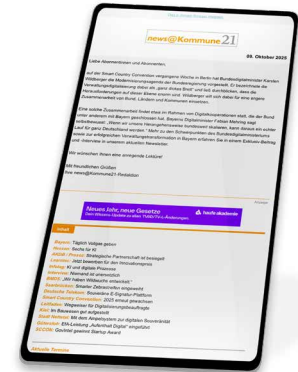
news@Kommune21

09. Oktober 2025

Liebe Abonnentinnen und Abonnenten,

auf der Smart Country Convention vergangene Woche in Berlin hat Bundesdigitalminister Karsten Wildberger die Modernisierungsagenda des Bundes vorgestellt. Er bezeichnete die Verwaltungsdigitalisierung dabei als „ganz dickes Brett“ und ließ durchblicken, dass die Herausforderungen auf dieser Ebene enorm sind. Wildberger will sich dabei für eine engere Zusammenarbeit von Bund, Ländern und Kommunen einsetzen.

Eine solche Zusammenarbeit findet etwa im Rahmen von Digitalkooperationen statt, die der Bund unter anderem mit Bayern geschlossen hat. Bayerns Digitalminister Fabian Mehring sagt: „Land für ganz Deutschland werden.“ Mehr zu den Schwerpunkten der Bundesregierung und Vorhaben zur erfolgreichen Verwaltungsdigitalisierung in Bayern erfahren Sie in einem Exklusiv-Beitrag und -Interview in unserem aktuellen Newsletter.

Wir wünschen Ihnen eine anregende Lektüre!

Mit freundlichen Grüßen
Ihre news@Kommune21-Redaktion

Neues Jahr, neue Gesetze
haufe akademie

Inhalt

Bayern: Tatkraft Vollgas geben
Hessen: Sechs für KI
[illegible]: Strategische Partnerschaft ist besiegelt
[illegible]: Jetzt bewerben für den Innovationspreis
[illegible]: KI und digitale Prozesse
Interview: Niemand ist allwissend
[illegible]: „Wir haben Wildwuchs entwickelt“
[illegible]: Smarter Zeitschriften eingesetzt
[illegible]: Souveräne E-Signatur-Plattform
Smart Country Convention: 2025 erneut gewachsen
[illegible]: Wegweiser für Digitalisierungsbedürftige
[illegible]: KI in Bauwesen gut aufgestellt
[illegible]: Mit dem Ampelsystem zur digitalen Souveränität
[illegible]: EfA-Leistung „Aufenthalt Digital“ eingeführt
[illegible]: Govtech gewinnt Startup Award

Aktuelle Termine